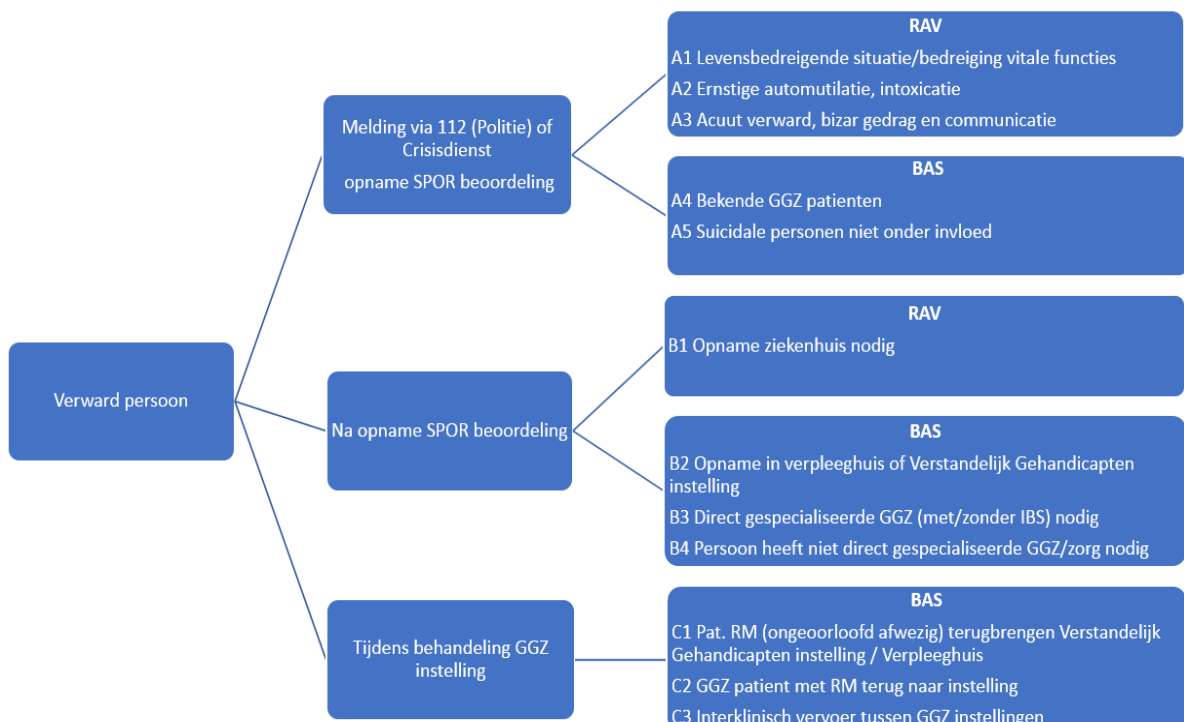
Verward persoon

Melding via 112 (Politie) of Crisisdienst
opname SPOR beoordeling

RAV
A1 Levensbedreigende situatie/bedreiging vitale functies
A2 Ernstige automutilatie, intoxicatie
A3 Acuut verward, bizar gedrag en communicatie

BAS
A4 Bekende GGZ patienten
A5 Suicidale personen niet onder invloed

Na opname SPOR beoordeling

RAV
B1 Opname ziekenhuis nodig

BAS
B2 Opname in verpleeghuis of Verstandelijk Gehandicapten instelling
B3 Direct gespecialiseerde GGZ (met/zonder IBS) nodig
B4 Persoon heeft niet direct gespecialiseerde GGZ/zorg nodig

Tijdens behandeling GGZ instelling

BAS
C1 Pat. RM (ongeoorloofd afwezig) terugbrengen Verstandelijk Gehandicapten instelling / Verpleeghuis
C2 GGZ patient met RM terug naar instelling
C3 Interklinisch vervoer tussen GGZ instellingen